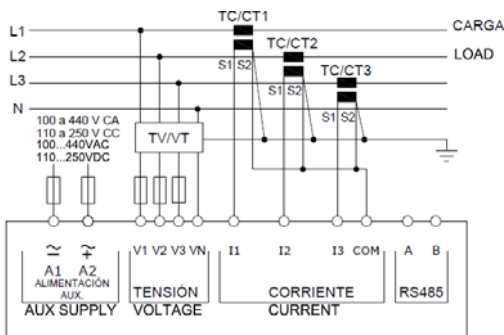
L1
L2
L3
N
TC/CT1
TC/CT2
TC/CT3
CARGA
LOAD
S1 S2
S1 S2
S1 S2
100 a 440 V CA
110 a 250 V CC
100...440VAC
110...250VDC
TV/VT
$\simeq$ $\simeq$
A1 A2
ALIMENTACIÓN AUX.
AUX SUPPLY
V1 V2 V3 VN
TENSIÓN
VOLTAGE
I1 I2 I3 COM
CORRIENTE
CURRENT
A B
RS485